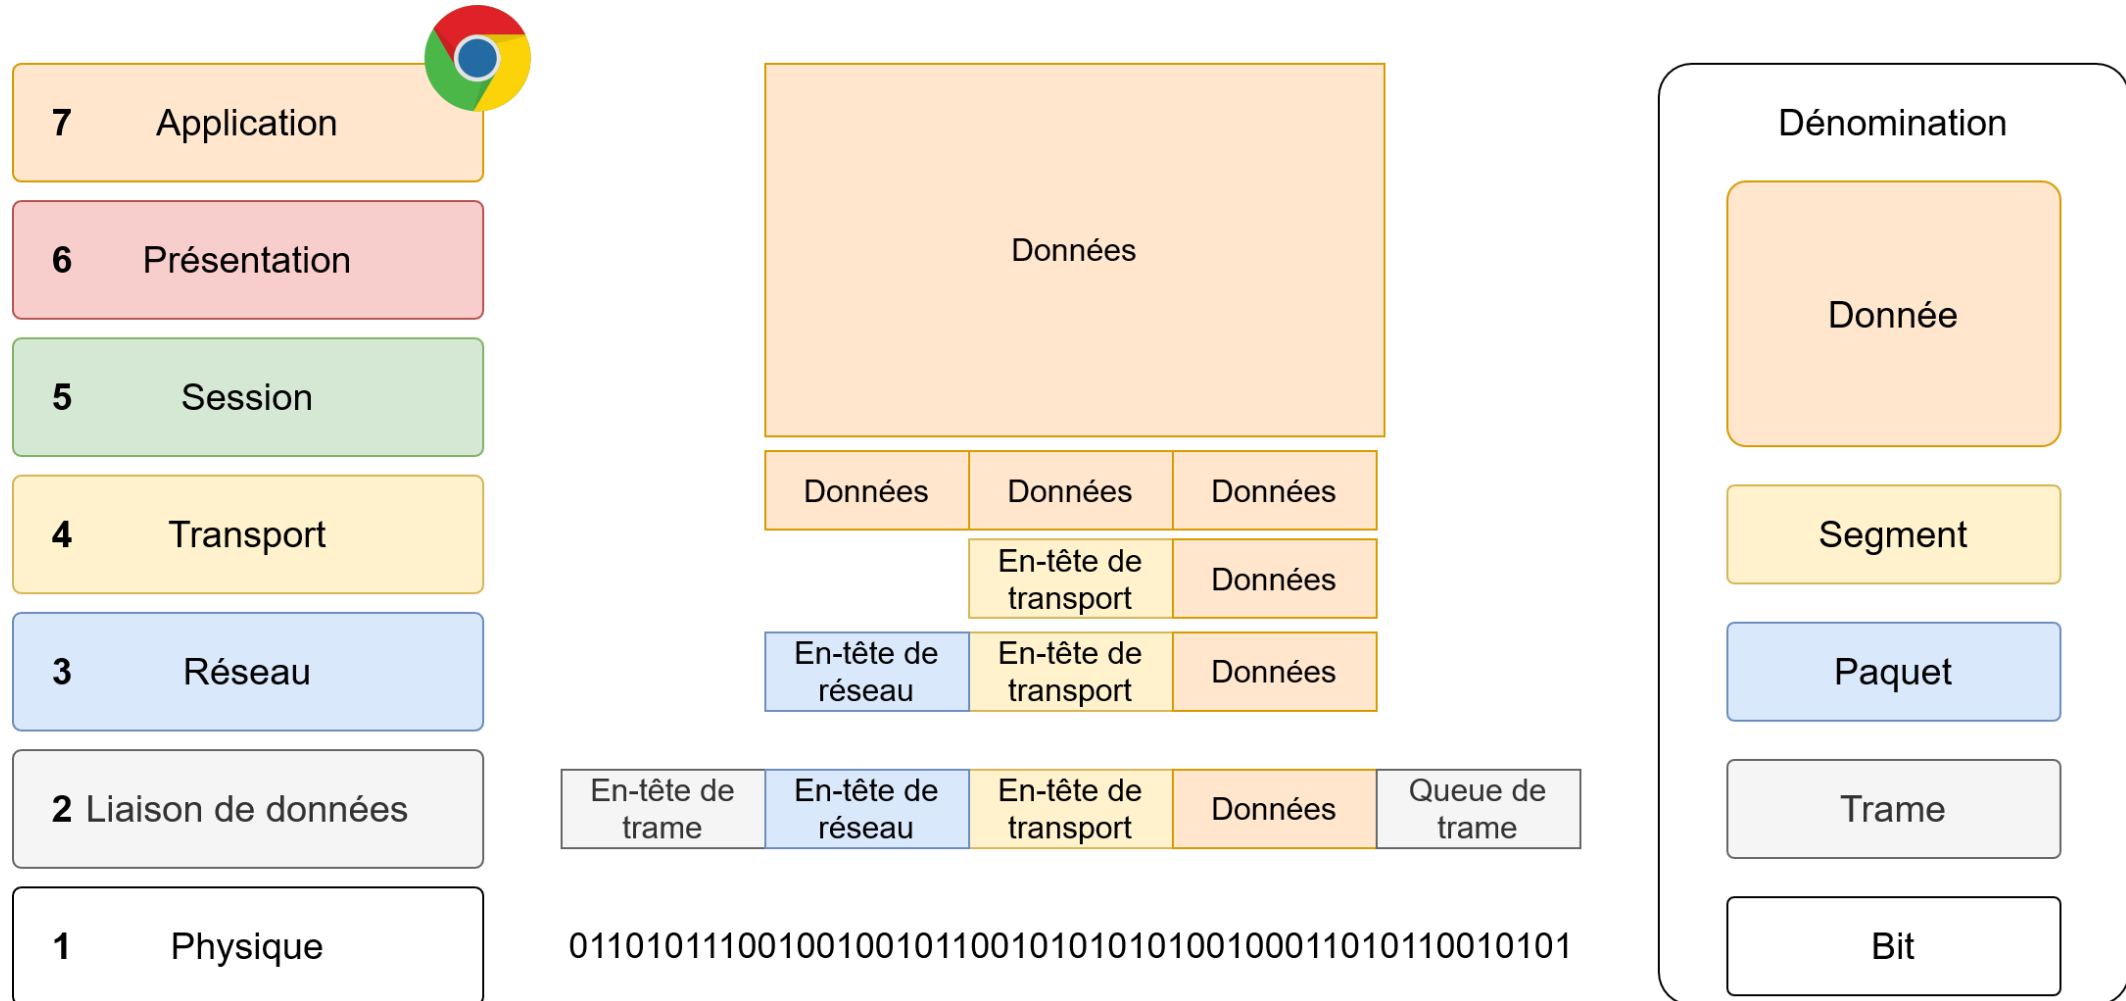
7 Application

6 Présentation

5 Session

4 Transport

3 Réseau

2 Liaison de données

1 Physique

Données

| Données | Données | Données |
|---|---|---|

| En-tête de transport | Données |
|---|---|

| En-tête de réseau | En-tête de transport | Données |
|---|---|---|

| En-tête de trame | En-tête de réseau | En-tête de transport | Données | Queue de trame |
|---|---|---|---|---|

0110101110010010010110010101010100100011010110010101

Dénomination

Donnée

Segment

Paquet

Trame

Bit